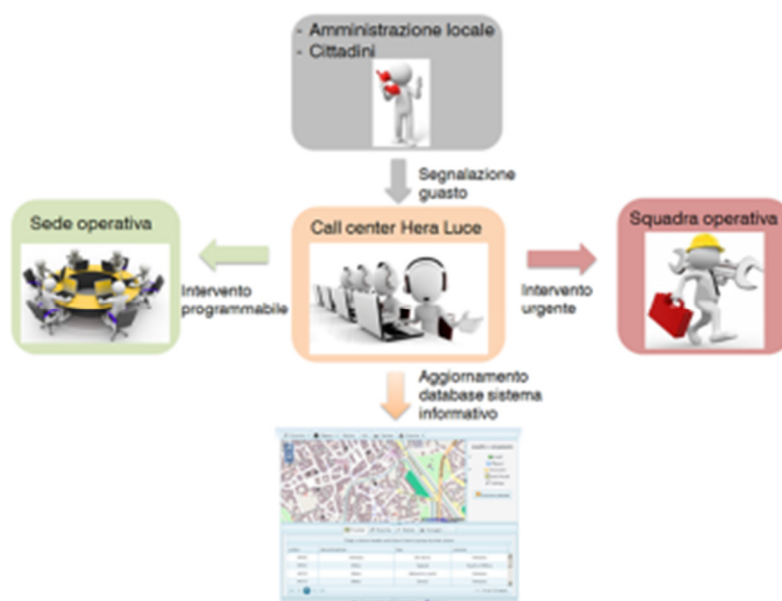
- Amministrazione locale
- Cittadini

Segnalazione guasto

Sede operativa

Call center Hera Luce

Squadra operativa

Intervento programmabile

Intervento urgente

Aggiornamento database sistema informativo